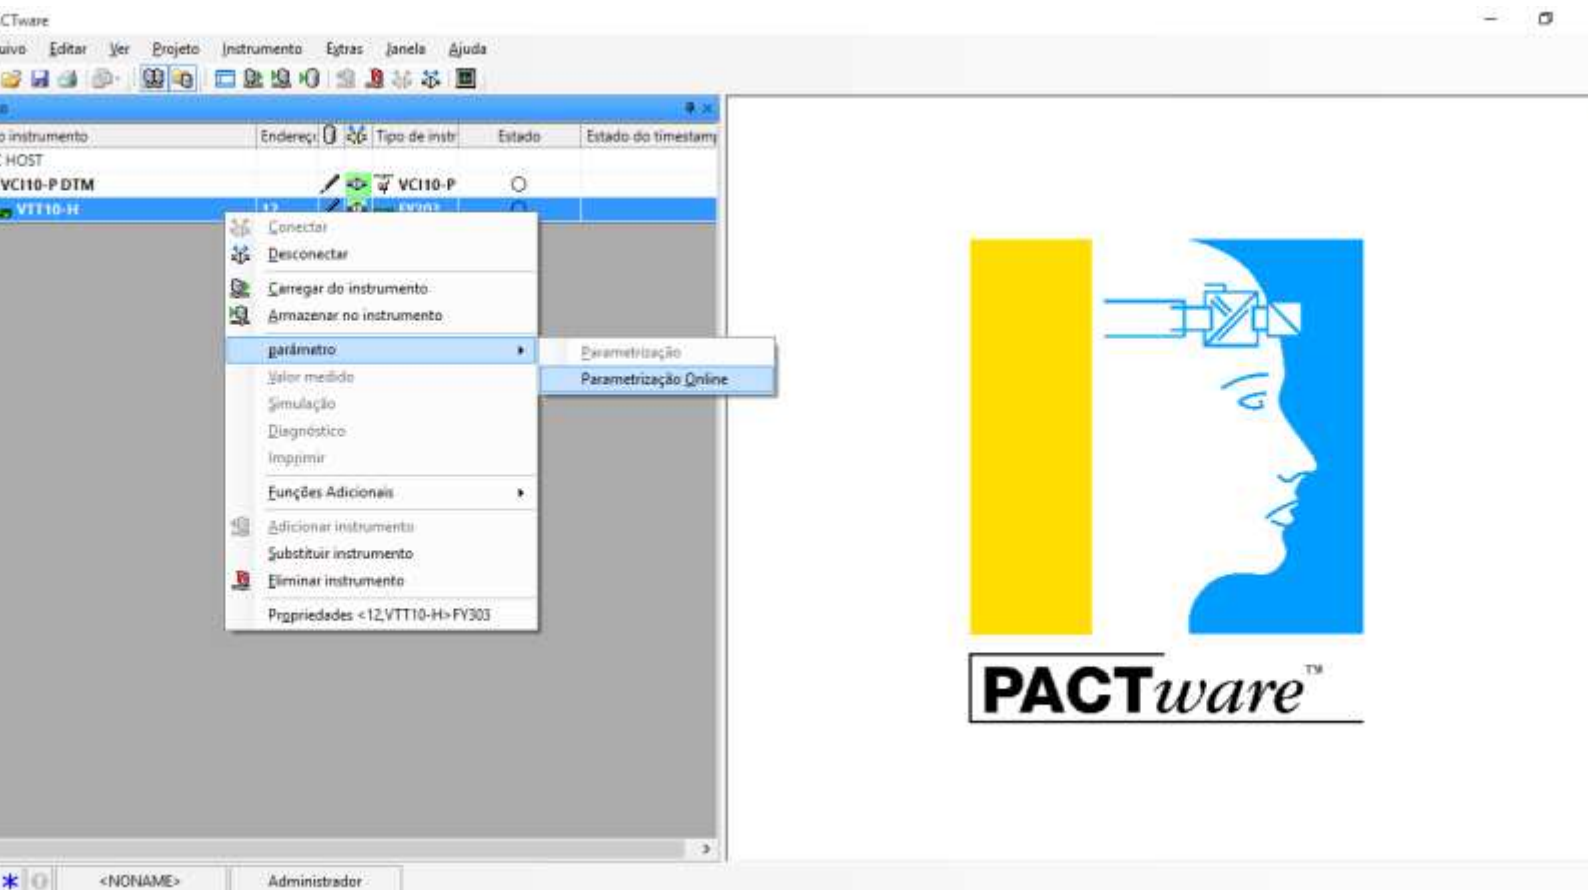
CTware

uivo Editar Ver Projeto Instrumento Extras Janela Ajuda

o instrumento | Endereç | | | Tipo de instr | Estado | Estado do timestam

HOST

VCI10-P DTM VCI10-P

VTT10-H 12 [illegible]

Conectar
Desconectar
Carregar do instrumento
Armazenar no instrumento
parâmetro
Valor medido
Simulação
Diagnóstico
Imprimir
Funções Adicionais
Adicionar instrumento
Substituir instrumento
Eliminar instrumento
Propriedades <12,VTT10-H> FY303

Parametrização
Parametrização Online

PACTware™

<NONAME>
Administrador